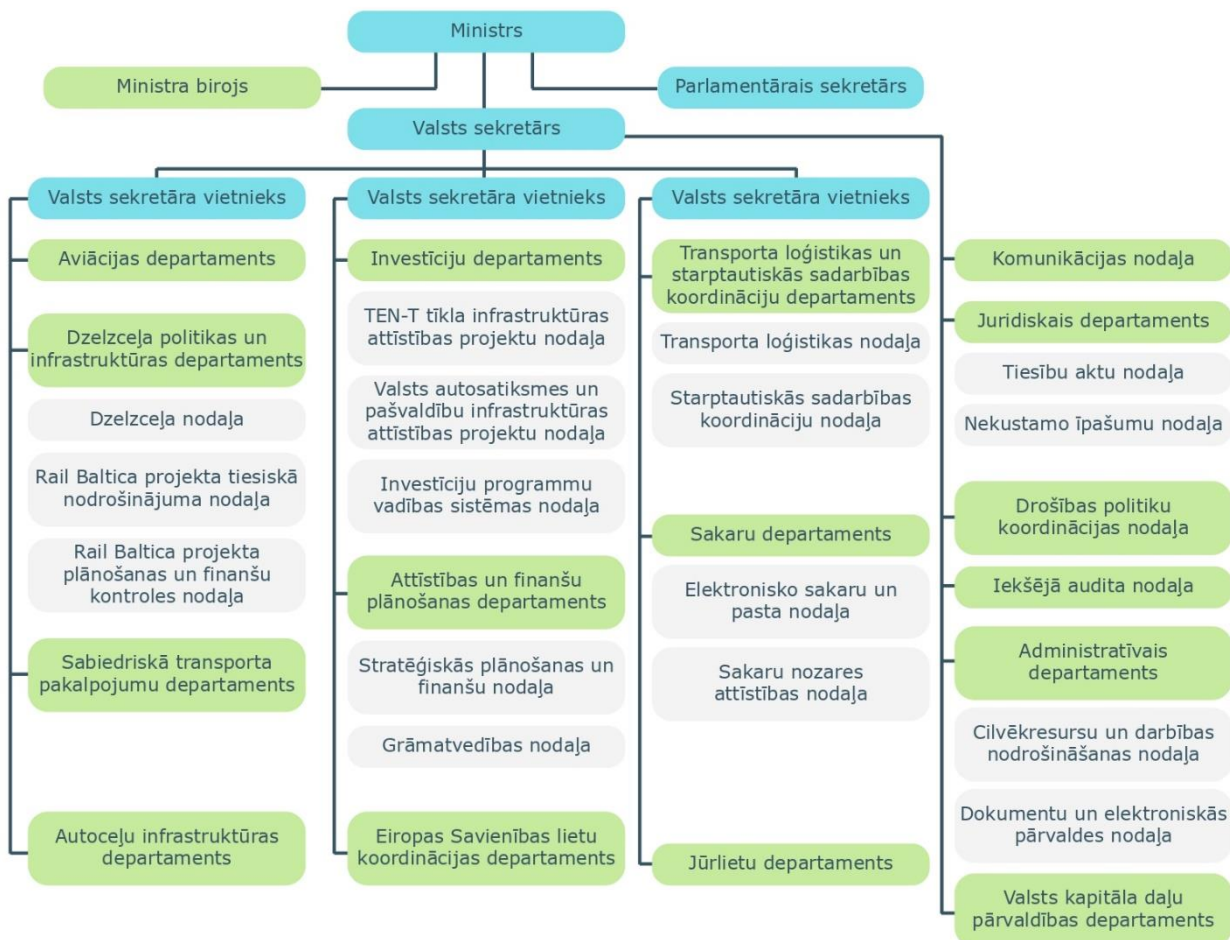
Ministrs

Ministra birojs

Parlamentārais sekretārs

Valsts sekretārs

Valsts sekretāra vietnieks

Aviācijas departaments

Dzelzceļa politikas un infrastruktūras departaments

Dzelzceļa nodaļa

Rail Baltica projekta tiesiskā nodrošinājuma nodaļa

Rail Baltica projekta plānošanas un finanšu kontroles nodaļa

Sabiedriskā transporta pakalpojumu departaments

Autoceļu infrastruktūras departaments

Valsts sekretāra vietnieks

Investīciju departaments

TEN-T tīkla infrastruktūras attīstības projektu nodaļa

Valsts autosatiksmes un pašvaldību infrastruktūras attīstības projektu nodaļa

Investīciju programmu vadības sistēmas nodaļa

Attīstības un finanšu plānošanas departaments

Stratēģiskās plānošanas un finanšu nodaļa

Grāmatvedības nodaļa

Eiropas Savienības lietu koordinācijas departaments

Valsts sekretāra vietnieks

Transporta loģistikas un starptautiskās sadarbības koordināciju departaments

Transporta loģistikas nodaļa

Starptautiskās sadarbības koordināciju nodaļa

Sakaru departaments

Elektronisko sakaru un pasta nodaļa

Sakaru nozares attīstības nodaļa

Jūrlietu departaments

Komunikācijas nodaļa

Juridiskais departaments

Tiesību aktu nodaļa

Nekustamo īpašumu nodaļa

Drošības politiku koordinācijas nodaļa

Iekšējā audita nodaļa

Administratīvais departaments

Cilvēkresursu un darbības nodrošināšanas nodaļa

Dokumentu un elektroniskās pārvaldes nodaļa

Valsts kapitāla daļu pārvaldības departaments